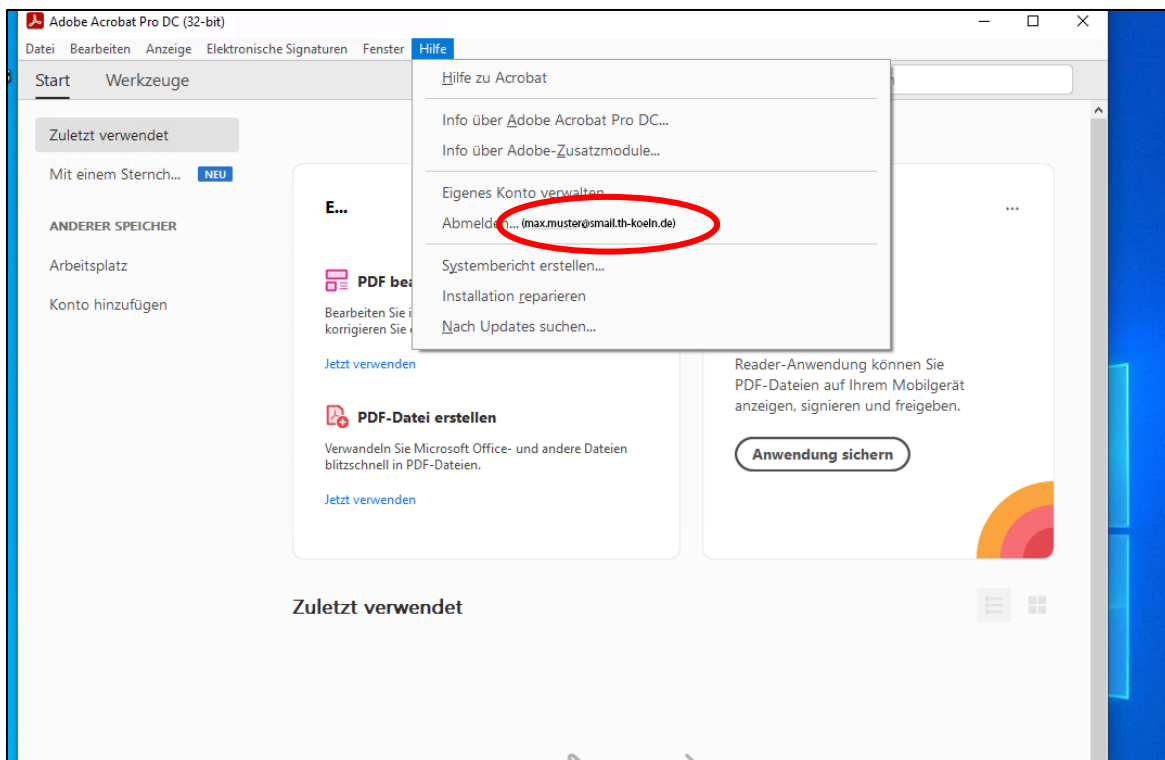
Adobe Acrobat Pro DC (32-bit)

Datei Bearbeiten Anzeige Elektronische Signaturen Fenster Hilfe

Start Werkzeuge

Zuletzt verwendet

Mit einem Sternch... NEU

ANDERER SPEICHER

Arbeitsplatz

Konto hinzufügen

Hilfe zu Acrobat

Info über Adobe Acrobat Pro DC...

Info über Adobe-Zusatzmodule...

Eigenes Konto verwalten...

Abmelden... (max.muster@smail.th-koeln.de)

Systembericht erstellen...

Installation reparieren

Nach Updates suchen...

E...

...

PDF bea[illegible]

Bearbeiten Sie i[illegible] korrigieren Sie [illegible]

Jetzt verwenden

PDF-Datei erstellen

Verwandeln Sie Microsoft Office- und andere Dateien blitzschnell in PDF-Dateien.

Jetzt verwenden

Reader-Anwendung können Sie PDF-Dateien auf Ihrem Mobilgerät anzeigen, signieren und freigeben.

Anwendung sichern

Zuletzt verwendet